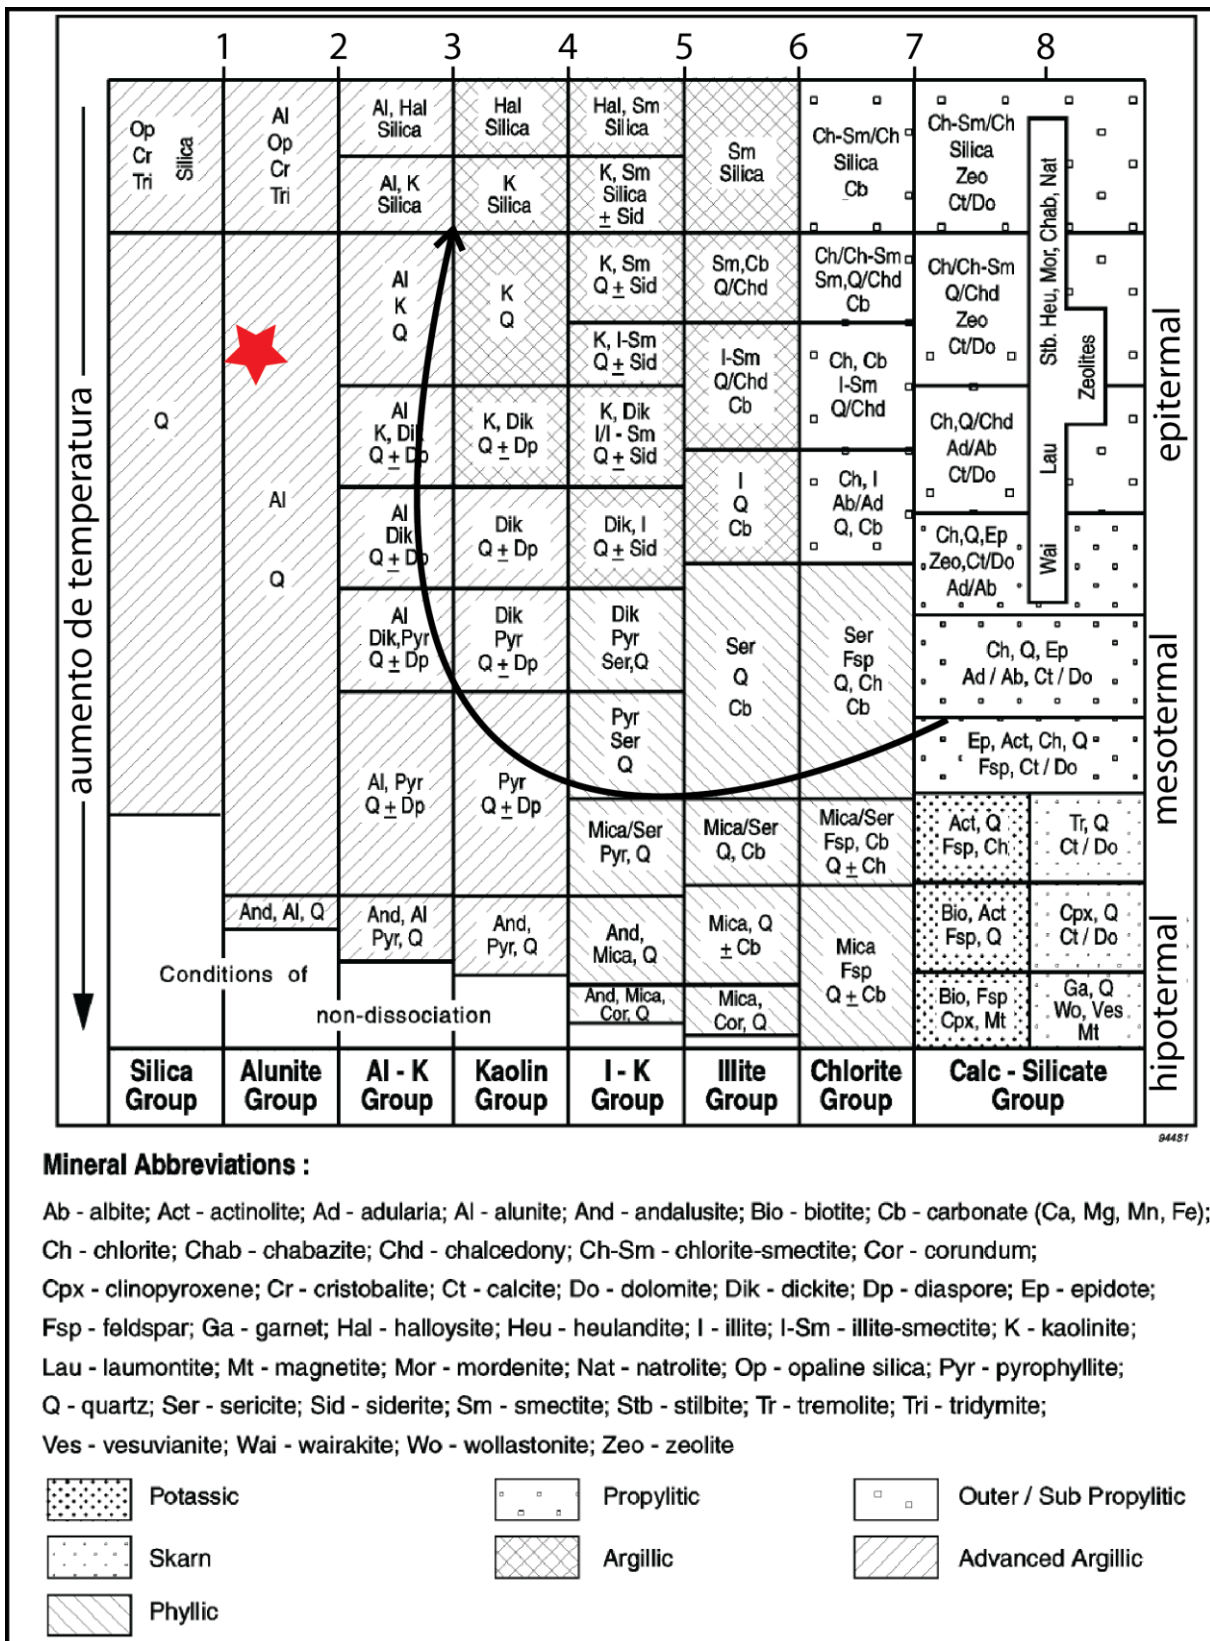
1 2 3 4 5 6 7 8

aumento de temperatura

| Silica Group | Alunite Group | Al - K Group | Kaolin Group | I - K Group | Illite Group | Chlorite Group | Calc - Silicate Group |
|---|---|---|---|---|---|---|---|
| Op Cr Tri Silica | Al Op Cr Tri | Al, Hal Silica / Al, K Silica | Hal Silica / K Silica | Hal, Sm Silica / K, Sm Silica ± Sid | Sm Silica | Ch-Sm/Ch Silica Cb | Ch-Sm/Ch Silica Zeo Ct/Do |
| Q | Al Q | Al K Q | K Q | K, Sm Q ± Sid / K, I-Sm Q ± Sid | Sm,Cb Q/Chd / I-Sm Q/Chd Cb | Ch/Ch-Sm Sm,Q/Chd Cb / Ch, Cb I-Sm Q/Chd | Ch/Ch-Sm Q/Chd Zeo Ct/Do |
| | | Al K, Dik Q ± Dp | K, Dik Q ± Dp | K, Dik I/I - Sm Q ± Sid | I Q Cb | Ch, I Ab/Ad Q, Cb | Ch,Q/Chd Ad/Ab Ct/Do |
| | | Al Dik Q ± Dp | Dik Q ± Dp | Dik, I Q ± Sid | | | Ch,Q,Ep Zeo,Ct/Do Ad/Ab |
| | | Al Dik,Pyr Q ± Dp | Dik Pyr Q ± Dp | Dik Pyr Ser,Q | Ser Q Cb | Ser Fsp Q, Ch Cb | Ch, Q, Ep Ad / Ab, Ct / Do |
| | | Al, Pyr Q ± Dp | Pyr Q ± Dp | Pyr Ser Q | | | Ep, Act, Ch, Q Fsp, Ct / Do |
| | | | | Mica/Ser Pyr, Q | Mica/Ser Q, Cb | Mica/Ser Fsp, Cb Q ± Ch | Act, Q Fsp, Ch / Tr, Q Ct / Do |
| | And, Al, Q | And, Al Pyr, Q | And, Pyr, Q | And, Mica, Q | Mica, Q ± Cb | Mica Fsp Q ± Cb | Bio, Act Fsp, Q / Cpx, Q Ct / Do |
| | | | | And, Mica, Cor, Q | Mica, Cor, Q | | Bio, Fsp Cpx, Mt / Ga, Q Wo, Ves Mt |

Stb, Heu, Mor, Chab, Nat
Zeolites
Lau
Wai

Conditions of non-dissociation

epitermal
mesotermal
hipotermal

94481

Mineral Abbreviations :

Ab - albite; Act - actinolite; Ad - adularia; Al - alunite; And - andalusite; Bio - biotite; Cb - carbonate (Ca, Mg, Mn, Fe); Ch - chlorite; Chab - chabazite; Chd - chalcedony; Ch-Sm - chlorite-smectite; Cor - corundum; Cpx - clinopyroxene; Cr - cristobalite; Ct - calcite; Do - dolomite; Dik - dickite; Dp - diaspore; Ep - epidote; Fsp - feldspar; Ga - garnet; Hal - halloysite; Heu - heulandite; I - illite; I-Sm - illite-smectite; K - kaolinite; Lau - laumontite; Mt - magnetite; Mor - mordenite; Nat - natrolite; Op - opaline silica; Pyr - pyrophyllite; Q - quartz; Ser - sericite; Sid - siderite; Sm - smectite; Stb - stilbite; Tr - tremolite; Tri - tridymite; Ves - vesuvianite; Wai - wairakite; Wo - wollastonite; Zeo - zeolite

Potassic
Propylitic
Outer / Sub Propylitic
Skarn
Argillic
Advanced Argillic
Phyllic